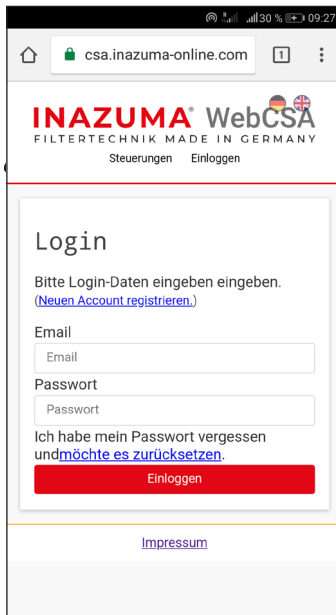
30 % 09:27

csa.inazuma-online.com

1

INAZUMA® WebCSA
FILTERTECHNIK MADE IN GERMANY

Steuerungen Einloggen

Login

Bitte Login-Daten eingeben eingeben.
(Neuen Account registrieren.)

Email

Email

Passwort

Passwort

Ich habe mein Passwort vergessen undmöchte es zurücksetzen.

Einloggen

Impressum